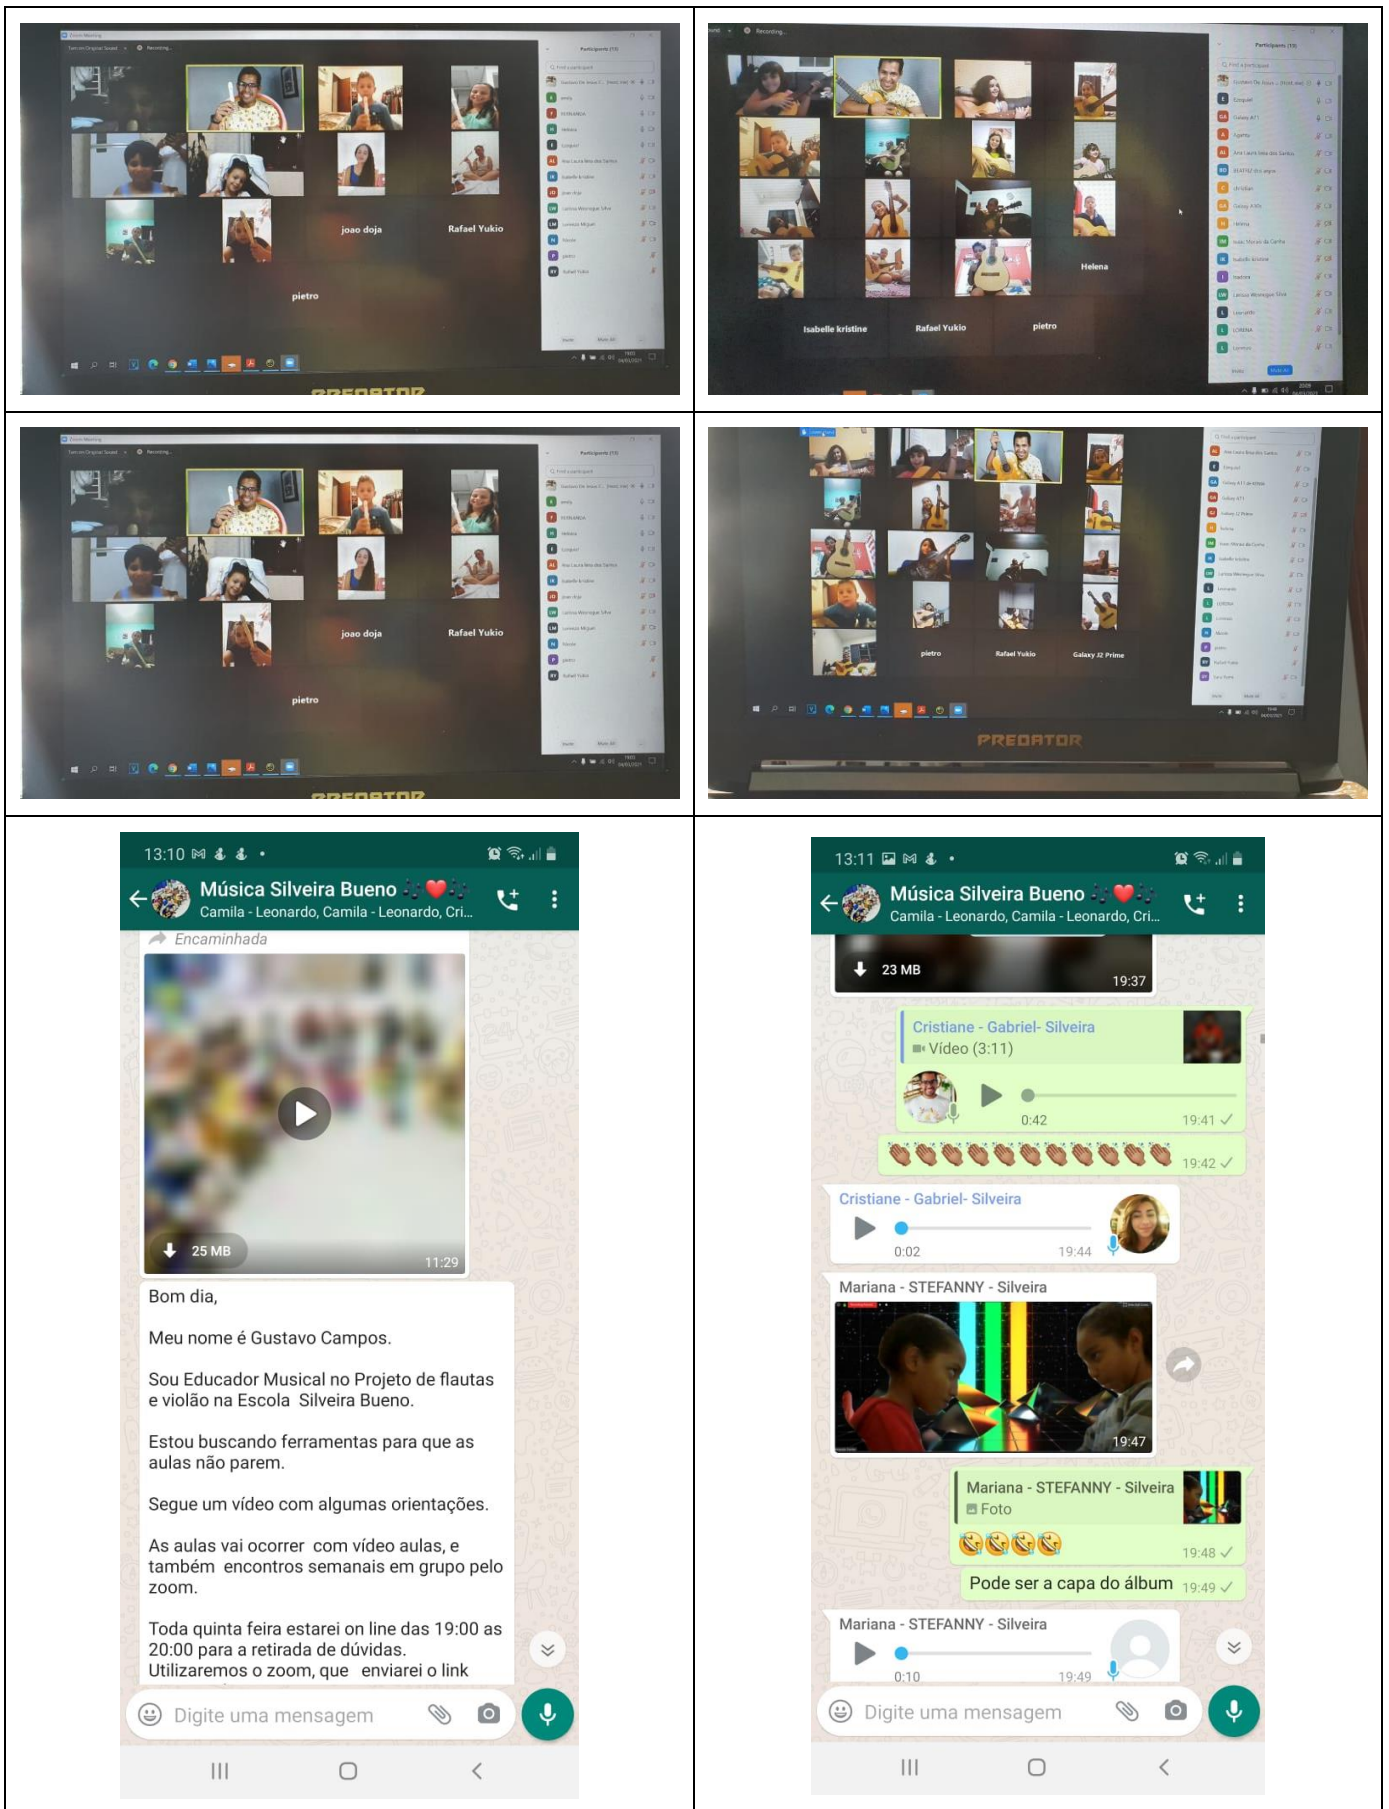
Zoom Meeting

Recording...

Participants (13)

joao doja

Rafael Yukio

pietro

PREDATOR

Recording...

Participants (13)

Helena

Isabelle kristine

Rafael Yukio

pietro

Zoom Meeting

Recording...

Participants (13)

joao doja

Rafael Yukio

pietro

PREDATOR

pietro

Rafael Yukio

Galaxy J2 Prime

PREDATOR

13:10

Música Silveira Bueno 🎶❤️🎶

Camila - Leonardo, Camila - Leonardo, Cri...

Encaminhada

25 MB

11:29

Bom dia,

Meu nome é Gustavo Campos.

Sou Educador Musical no Projeto de flautas e violão na Escola Silveira Bueno.

Estou buscando ferramentas para que as aulas não parem.

Segue um vídeo com algumas orientações.

As aulas vai ocorrer com vídeo aulas, e também encontros semanais em grupo pelo zoom.

Toda quinta feira estarei on line das 19:00 as 20:00 para a retirada de dúvidas.
Utilizaremos o zoom, que enviarei o link

Digite uma mensagem

13:11

Música Silveira Bueno 🎶❤️🎶

Camila - Leonardo, Camila - Leonardo, Cri...

23 MB

19:37

Cristiane - Gabriel- Silveira

Vídeo (3:11)

0:42

19:41

👏👏👏👏👏👏👏👏👏👏👏👏

19:42

Cristiane - Gabriel- Silveira

0:02

19:44

Mariana - STEFANNY - Silveira

19:47

Mariana - STEFANNY - Silveira

Foto

🤣🤣🤣🤣

19:48

Pode ser a capa do álbum

19:49

Mariana - STEFANNY - Silveira

0:10

19:49

Digite uma mensagem